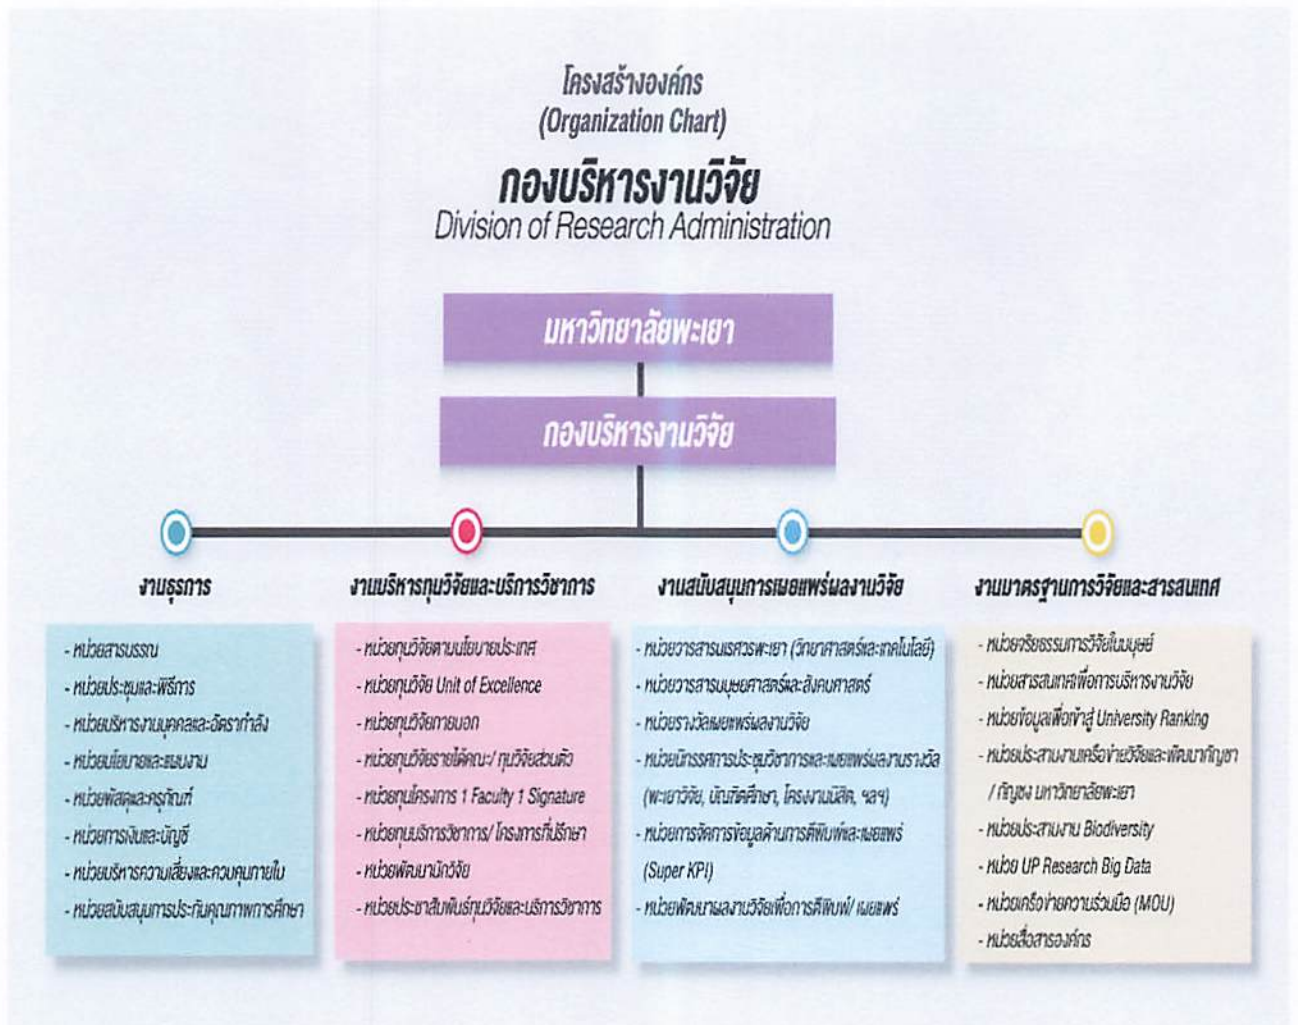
โครงสร้างองค์กร
(Organization Chart)

กองบริหารงานวิจัย
Division of Research Administration

มหาวิทยาลัยพะเยา

กองบริหารงานวิจัย

งานธุรการ
- หน่วยสารบรรณ
- หน่วยประชุมและพิธีการ
- หน่วยบริหารงานบุคคลและอัตรากำลัง
- หน่วยนโยบายและแผนงาน
- หน่วยพัสดุและครุภัณฑ์
- หน่วยการเงินและบัญชี
- หน่วยบริหารความเสี่ยงและควบคุมภายใน
- หน่วยสนับสนุนการประกันคุณภาพการศึกษา

งานบริหารทุนวิจัยและบริการวิชาการ
- หน่วยทุนวิจัยตามนโยบายประเทศ
- หน่วยทุนวิจัย Unit of Excellence
- หน่วยทุนวิจัยภายนอก
- หน่วยทุนวิจัยรายได้คณะ/ ทุนวิจัยส่วนตัว
- หน่วยทุนโครงการ 1 Faculty 1 Signature
- หน่วยทุนบริการวิชาการ/ โครงการที่ปรึกษา
- หน่วยพัฒนานักวิจัย
- หน่วยประชาสัมพันธ์ทุนวิจัยและบริการวิชาการ

งานสนับสนุนการเผยแพร่ผลงานวิจัย
- หน่วยวารสารนเรศวรพะเยา (วิทยาศาสตร์และเทคโนโลยี)
- หน่วยวารสารมนุษยศาสตร์และสังคมศาสตร์
- หน่วยรางวัลเผยแพร่ผลงานวิจัย
- หน่วยนิทรรศการประชุมวิชาการและเผยแพร่ผลงานรางวัล (พะเยาวิจัย, บัณฑิตศึกษา, โครงงานนิสิต, ฯลฯ)
- หน่วยการจัดการข้อมูลด้านการตีพิมพ์และเผยแพร่ (Super KPI)
- หน่วยพัฒนาผลงานวิจัยเพื่อการตีพิมพ์/ เผยแพร่

งานมาตรฐานการวิจัยและสารสนเทศ
- หน่วยจริยธรรมการวิจัยในมนุษย์
- หน่วยสารสนเทศเพื่อการบริหารงานวิจัย
- หน่วยข้อมูลเพื่อก้าวสู่ University Ranking
- หน่วยประสานงานเครือข่ายวิจัยและพัฒนากัญชา / กัญชง มหาวิทยาลัยพะเยา
- หน่วยประสานงาน Biodiversity
- หน่วย UP Research Big Data
- หน่วยเครือข่ายความร่วมมือ (MOU)
- หน่วยสื่อสารองค์กร